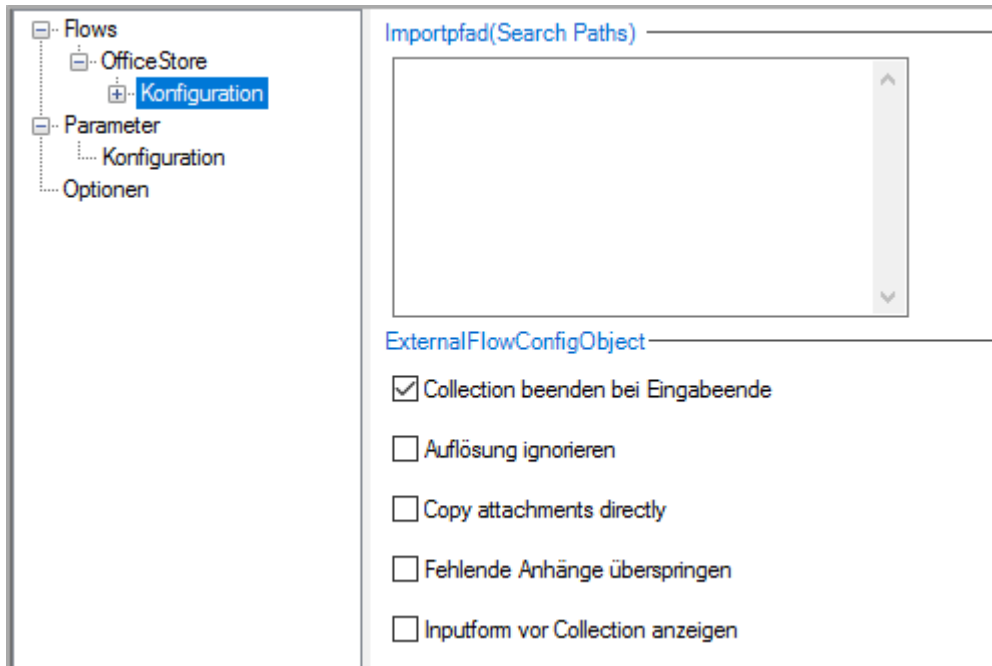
Flows
OfficeStore
Konfiguration
Parameter
Konfiguration
Optionen

Importpfad(Search Paths)

ExternalFlowConfigObject

☑ Collection beenden bei Eingabeende

☐ Auflösung ignorieren

☐ Copy attachments directly

☐ Fehlende Anhänge überspringen

☐ Inputform vor Collection anzeigen